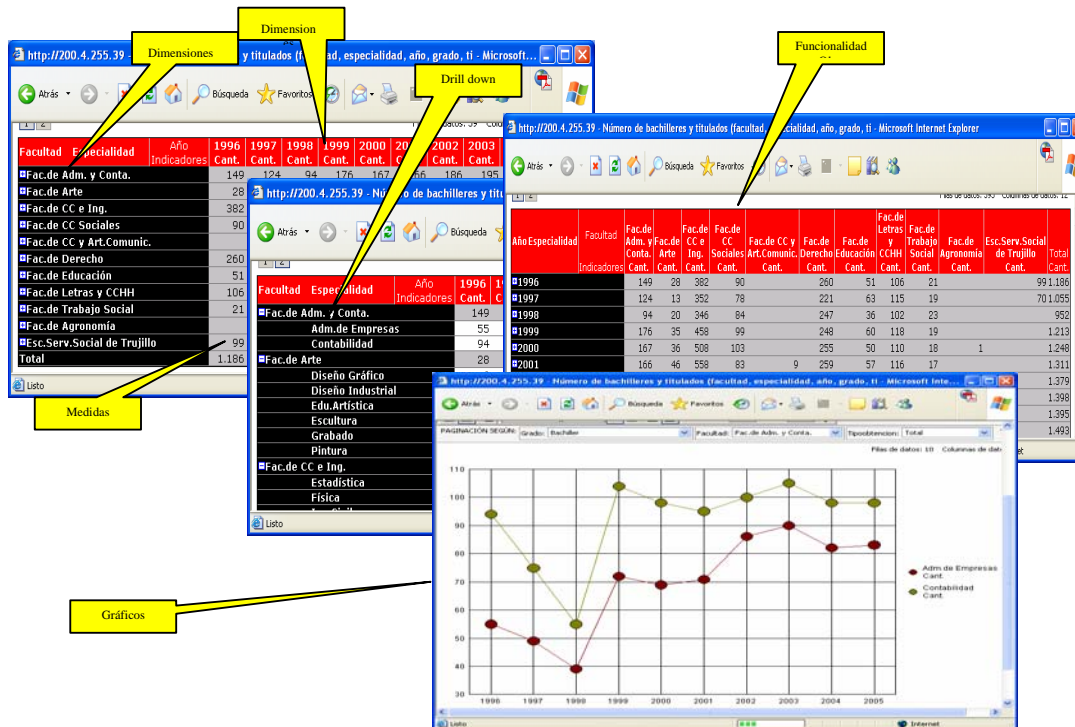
Dimension

Dimensiones

Drill down

Funcionalidad

http://200.4.255.39 y titulados (facultad, especialidad, año, grado, ti - Microsoft...

Atrás Búsqueda Favoritos

| Facultad Especialidad | Año Indicadores | 1996 Cant. | 1997 Cant. | 1998 Cant. | 1999 Cant. | 2000 Cant. | 20 | 2002 Cant. | 2003 Cant. |
|---|---|---|---|---|---|---|---|---|---|
| Fac.de Adm. y Conta. | | 149 | 124 | 94 | 176 | 167 | 166 | 186 | 195 |
| Fac.de Arte | | 28 | | | | | | | |
| Fac.de CC e Ing. | | 382 | | | | | | | |
| Fac.de CC Sociales | | 90 | | | | | | | |
| Fac.de CC y Art.Comunic. | | | | | | | | | |
| Fac.de Derecho | | 260 | | | | | | | |
| Fac.de Educación | | 51 | | | | | | | |
| Fac.de Letras y CCHH | | 106 | | | | | | | |
| Fac.de Trabajo Social | | 21 | | | | | | | |
| Fac.de Agronomía | | | | | | | | | |
| Esc.Serv.Social de Trujillo | | 99 | | | | | | | |
| Total | | 1.186 | | | | | | | |

Listo

Medidas

http://200.4.255.39 - Número de bachilleres y titula

Atrás Búsqueda

| Facultad Especialidad | Año Indicadores | 1996 Cant. |
|---|---|---|
| Fac.de Adm. y Conta. | | 149 |
| Adm.de Empresas | | 55 |
| Contabilidad | | 94 |
| Fac.de Arte | | 28 |
| Diseño Gráfico | | |
| Diseño Industrial | | |
| Edu.Artística | | |
| Escultura | | |
| Grabado | | |
| Pintura | | |
| Fac.de CC e Ing. | | |
| Estadística | | |
| Física | | |

Listo

http://200.4.255.39 - Número de bachilleres y titulados (facultad, especialidad, año, grado, ti - Microsoft Internet Explorer

Atrás Búsqueda Favoritos

Filas de datos: 395 Columnas de datos: 12

| Año Especialidad | Facultad Indicadores | Fac.de Adm. y Conta. Cant. | Fac.de Arte Cant. | Fac.de CC e Ing. Cant. | Fac.de CC Sociales Cant. | Fac.de CC y Art.Comunic. Cant. | Fac.de Derecho Cant. | Fac.de Educación Cant. | Fac.de Letras y CCHH Cant. | Fac.de Trabajo Social Cant. | Fac.de Agronomía Cant. | Esc.Serv.Social de Trujillo Cant. | Total Cant. |
|---|---|---|---|---|---|---|---|---|---|---|---|---|---|
| 1996 | | 149 | 28 | 382 | 90 | | 260 | 51 | 106 | 21 | | 99 | 1.186 |
| 1997 | | 124 | 13 | 352 | 78 | | 221 | 63 | 115 | 19 | | 70 | 1.055 |
| 1998 | | 94 | 20 | 346 | 84 | | 247 | 36 | 102 | 23 | | | 952 |
| 1999 | | 176 | 35 | 458 | 99 | | 248 | 60 | 118 | 19 | | | 1.213 |
| 2000 | | 167 | 36 | 508 | 103 | | 255 | 50 | 110 | 18 | 1 | | 1.248 |
| 2001 | | 166 | 46 | 558 | 83 | 9 | 259 | 57 | 116 | 17 | | | 1.311 |
| | | | | | | | | | | | | | 1.379 |
| | | | | | | | | | | | | | 1.398 |
| | | | | | | | | | | | | | 1.395 |
| | | | | | | | | | | | | | 1.493 |

http://200.4.255.39 - Número de bachilleres y titulados (facultad, especialidad, año, grado, ti - Microsoft Inte...

Atrás Búsqueda Favoritos

PAGINACIÓN SEGÚN: Grado: Bachiller Facultad: Fac.de Adm. y Conta. Tipoobtencion: Total

Filas de datos: 10 Columnas de dat

110
100
90
80
70
60
50
40
30
1996 1997 1998 1999 2000 2001 2002 2003 2004 2005

Adm.de Empresas Cant.
Contabilidad Cant.

Listo Internet

Gráficos